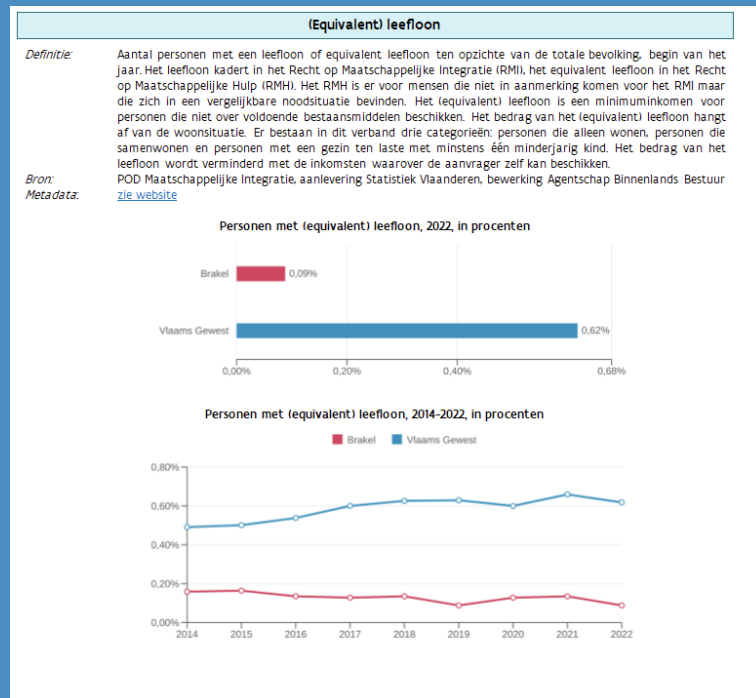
(Equivalent) leefloon

Definitie: Aantal personen met een leefloon of equivalent leefloon ten opzichte van de totale bevolking, begin van het jaar. Het leefloon kadert in het Recht op Maatschappelijke Integratie (RMI), het equivalent leefloon in het Recht op Maatschappelijke Hulp (RMH). Het RMH is er voor mensen die niet in aanmerking komen voor het RMI maar die zich in een vergelijkbare noodsituatie bevinden. Het (equivalent) leefloon is een minimuminkomen voor personen die niet over voldoende bestaansmiddelen beschikken. Het bedrag van het (equivalent) leefloon hangt af van de woonsituatie. Er bestaan in dit verband drie categorieën: personen die alleen wonen, personen die samenwonen en personen met een gezin ten laste met minstens één minderjarig kind. Het bedrag van het leefloon wordt verminderd met de inkomsten waarover de aanvrager zelf kan beschikken.
Bron: POD Maatschappelijke Integratie, aanlevering Statistiek Vlaanderen, bewerking Agentschap Binnenlands Bestuur
Metadata: zie website

Personen met (equivalent) leefloon, 2022, in procenten

Brakel 0,09%
Vlaams Gewest 0,62%
0,00% 0,20% 0,40% 0,68%

Personen met (equivalent) leefloon, 2014-2022, in procenten

Brakel Vlaams Gewest

0,80%
0,60%
0,40%
0,20%
0,00%
2014 2015 2016 2017 2018 2019 2020 2021 2022